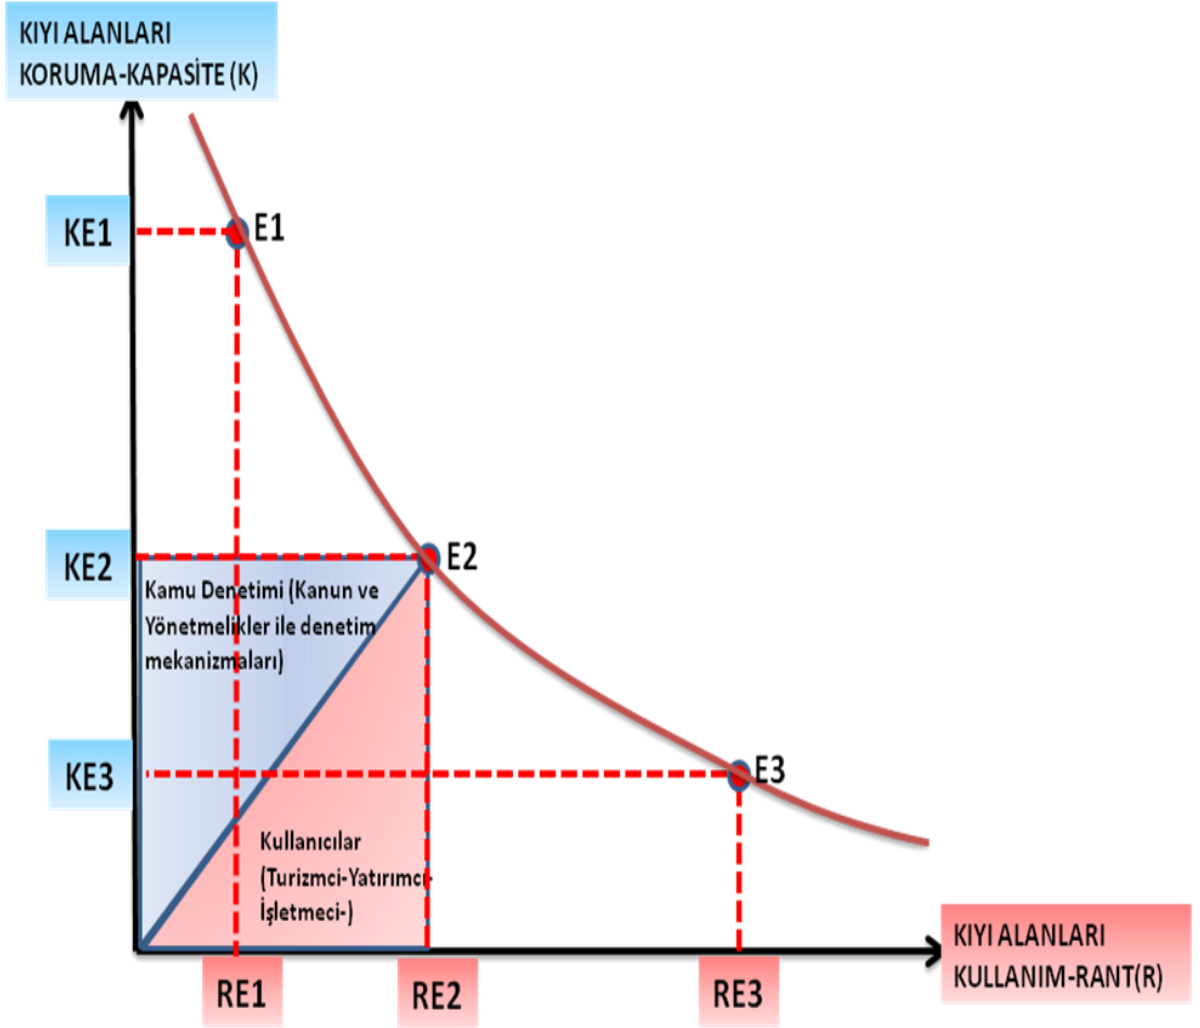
KIYI ALANLARI KORUMA-KAPASİTE (K)

KE1

E1

KE2

E2

Kamu Denetimi (Kanun ve Yönetmelikler ile denetim mekanizmaları)

KE3

E3

Kullanıcılar (Turizmci-Yatırımcı-İşletmeci-)

KIYI ALANLARI KULLANIM-RANT(R)

RE1

RE2

RE3